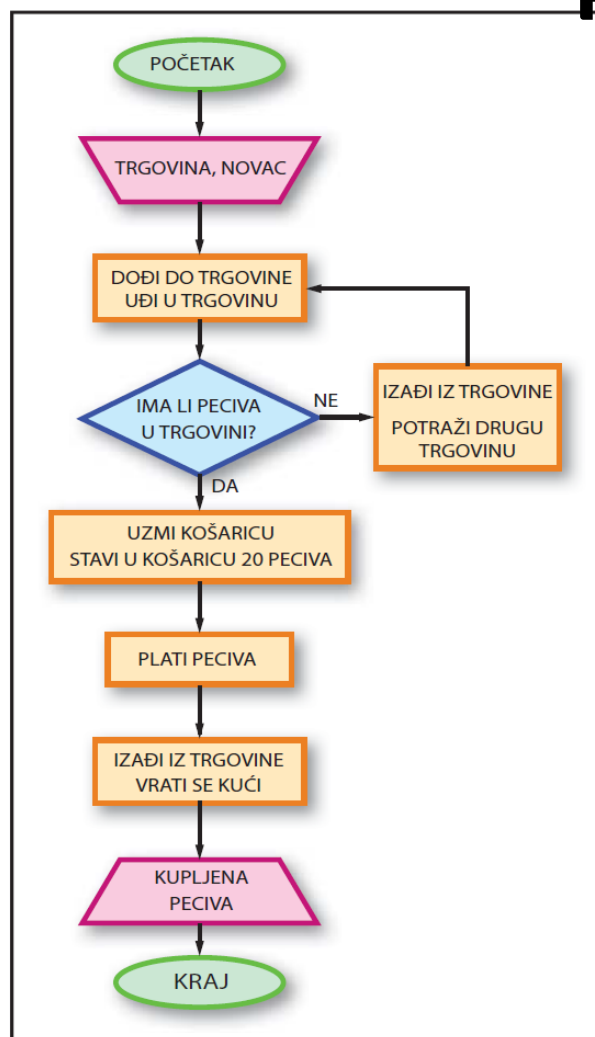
POČETAK

TRGOVINA, NOVAC

DOĐI DO TRGOVINE
UĐI U TRGOVINU

IMA LI PECIVA
U TRGOVINI?

NE

IZAĐI IZ TRGOVINE
POTRAŽI DRUGU
TRGOVINU

DA

UZMI KOŠARICU
STAVI U KOŠARICU 20 PECIVA

PLATI PECIVA

IZAĐI IZ TRGOVINE
VRATI SE KUĆI

KUPLJENA
PECIVA

KRAJ